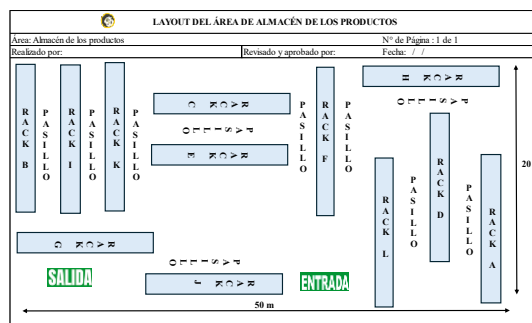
LAYOUT DEL ÁREA DE ALMACÉN DE LOS PRODUCTOS

Área: Almacén de los productos | N° de Página : 1 de 1
Realizado por: | Revisado y aprobado por: | Fecha: / /

RACK B

PASILLO

RACK I

PASILLO

RACK K

PASILLO

RACK C

PASILLO

RACK E

PASILLO

RACK F

PASILLO

RACK H

PASILLO

RACK L

PASILLO

RACK D

PASILLO

RACK A

RACK G

PASILLO

RACK J

SALIDA

ENTRADA

50 m

20